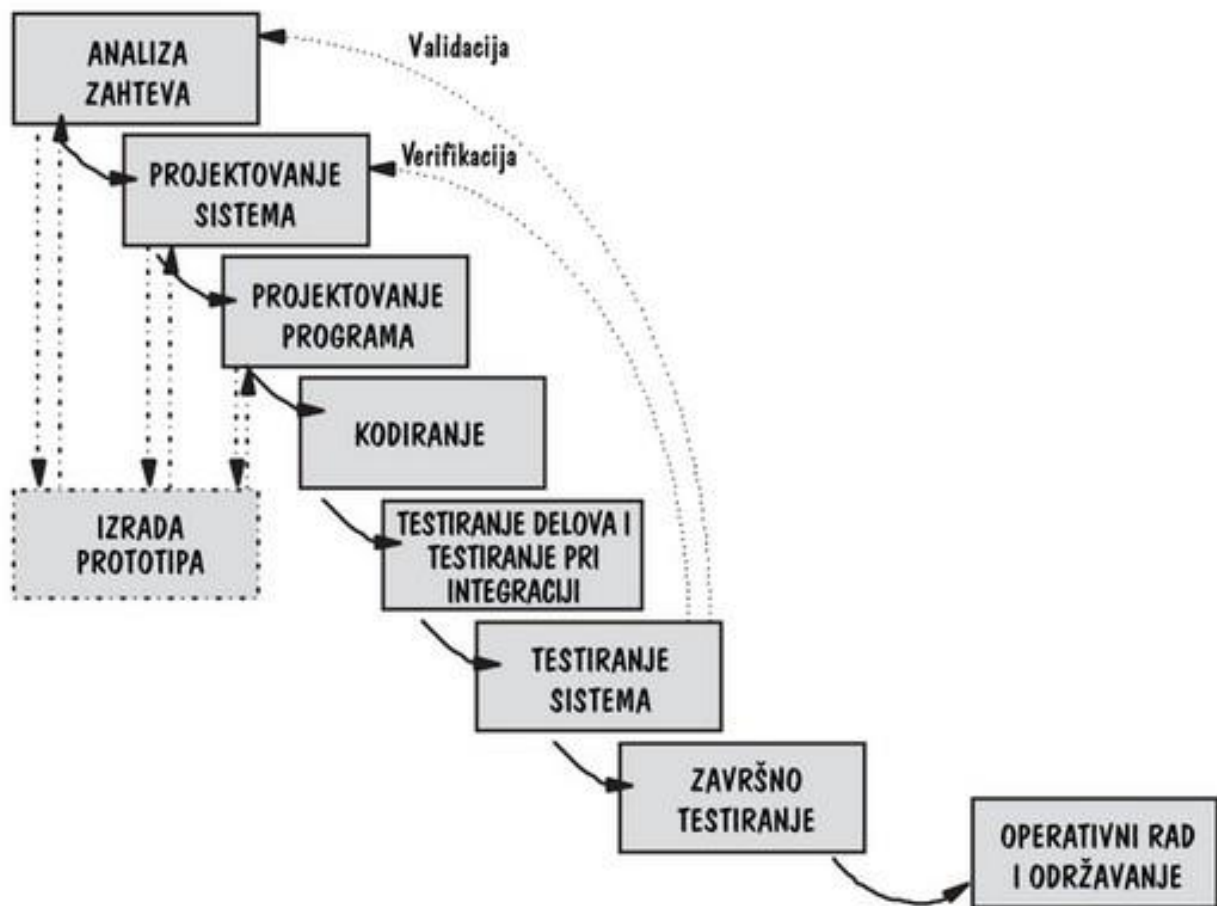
ANALIZA ZAHTEVA

Validacija

PROJEKTOVANJE SISTEMA

Verifikacija

PROJEKTOVANJE PROGRAMA

KODIRANJE

IZRADA PROTOTIPA

TESTIRANJE DELOVA I TESTIRANJE PRI INTEGRACIJI

TESTIRANJE SISTEMA

ZAVRŠNO TESTIRANJE

OPERATIVNI RAD I ODRŽAVANJE